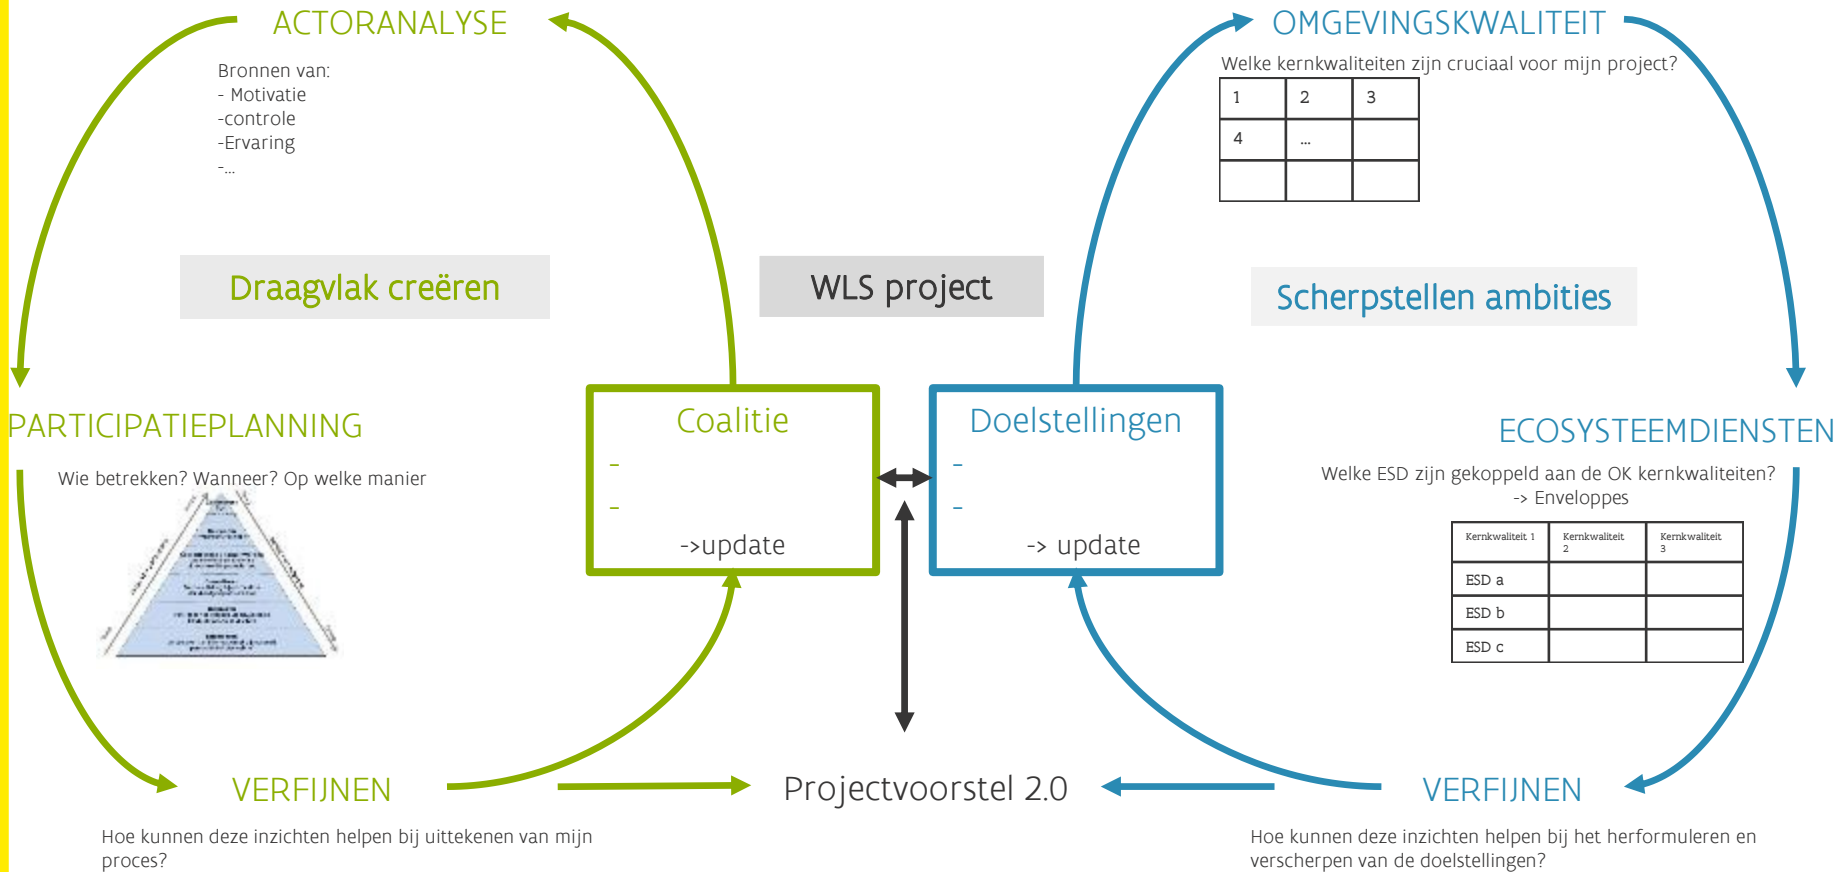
ACTORANALYSE

Bronnen van:
- Motivatie
-controle
-Ervaring
-...

Draagvlak creëren

WLS project

OMGEVINGSKWALITEIT

Welke kernkwaliteiten zijn cruciaal voor mijn project?

| 1 | 2 | 3 |
|---|---|---|
| 4 | ... | |
| | | |

Scherpstellen ambities

PARTICIPATIEPLANNING

Wie betrekken? Wanneer? Op welke manier

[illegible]

Coalitie
-
-
->update

Doelstellingen
-
-
-> update

ECOSYSTEEMDIENSTEN

Welke ESD zijn gekoppeld aan de OK kernkwaliteiten?
-> Enveloppes

| Kernkwaliteit 1 | Kernkwaliteit 2 | Kernkwaliteit 3 |
|---|---|---|
| ESD a | | |
| ESD b | | |
| ESD c | | |

VERFIJNEN

Hoe kunnen deze inzichten helpen bij uittekenen van mijn proces?

Projectvoorstel 2.0

VERFIJNEN

Hoe kunnen deze inzichten helpen bij het herformuleren en verscherpen van de doelstellingen?